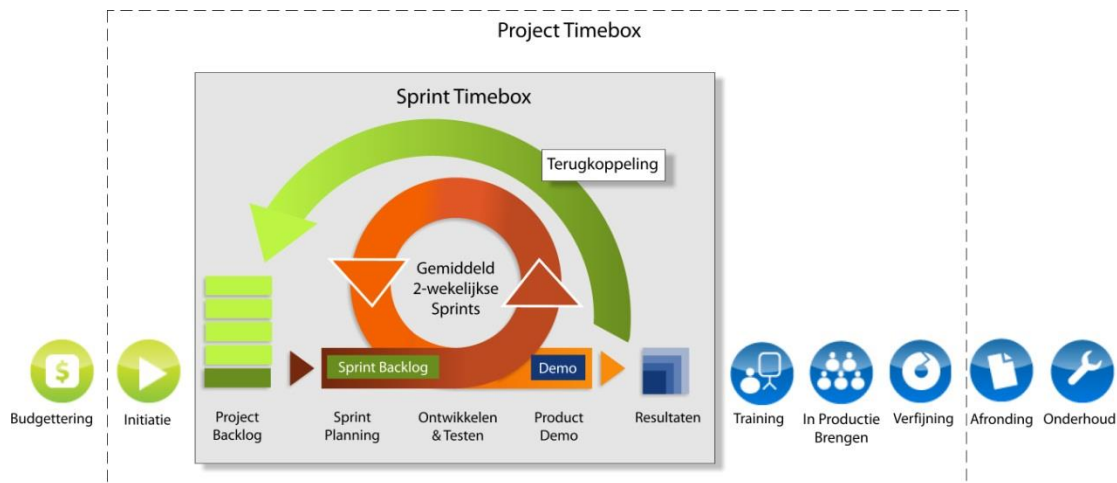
Project Timebox

Sprint Timebox

Terugkoppeling

Gemiddeld 2-wekelijkse Sprints

Sprint Backlog

Demo

Budgettering

Initiatie

Project Backlog

Sprint Planning

Ontwikkelen & Testen

Product Demo

Resultaten

Training

In Productie Brengen

Verfijning

Afronding

Onderhoud